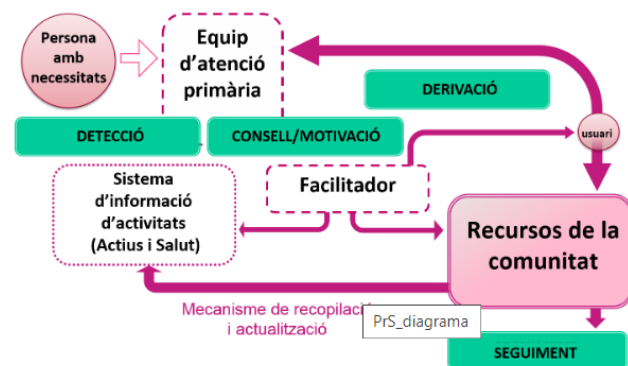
Persona amb necessitats

Equip d'atenció primària

DERIVACIÓ

DETECCIÓ

CONSELL/MOTIVACIÓ

usuari

Sistema d'informació d'activitats (Actius i Salut)

Facilitador

Recursos de la comunitat

Mecanisme de recopilaci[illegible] i actualització

PrS_diagrama

SEGUIMENT